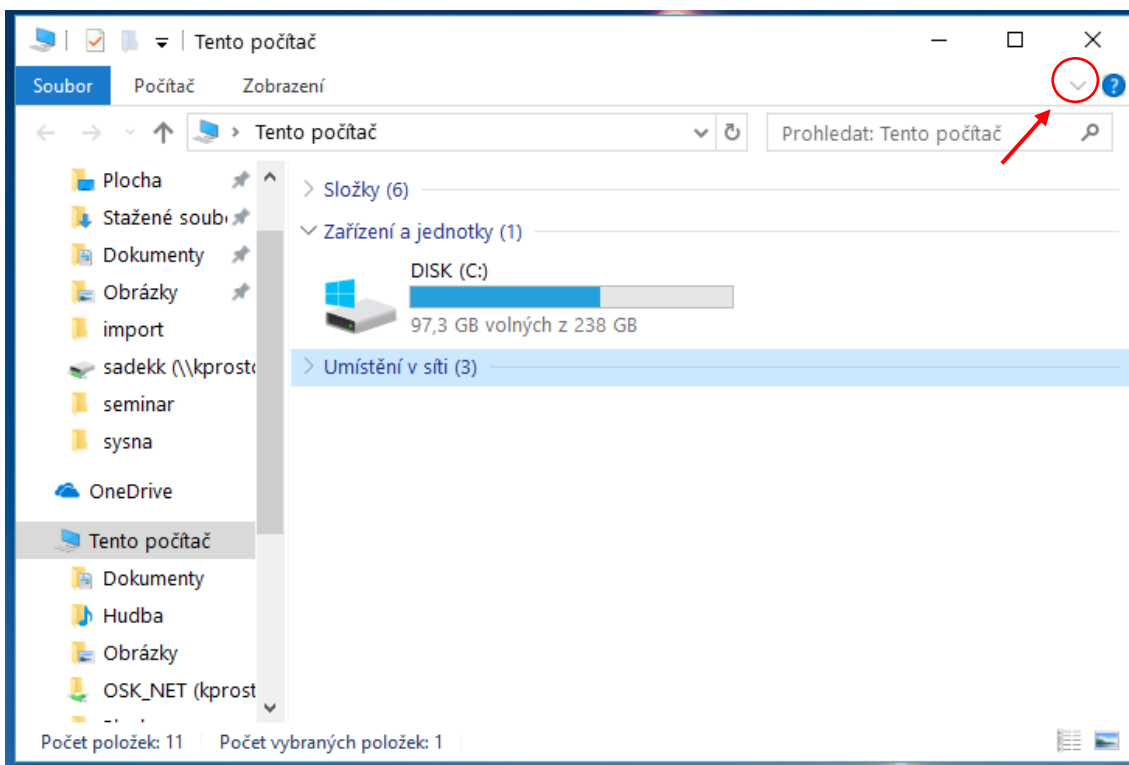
Tento počítač

Soubor Počítač Zobrazení

Tento počítač

Prohledat: Tento počítač

Plocha
Stažené soub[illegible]
Dokumenty
Obrázky
import
sadekk (\\kprost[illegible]
seminar
sysna
OneDrive
Tento počítač
Dokumenty
Hudba
Obrázky
OSK_NET (kprost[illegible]

Složky (6)
Zařízení a jednotky (1)
DISK (C:)
97,3 GB volných z 238 GB
Umístění v síti (3)

Počet položek: 11 Počet vybraných položek: 1